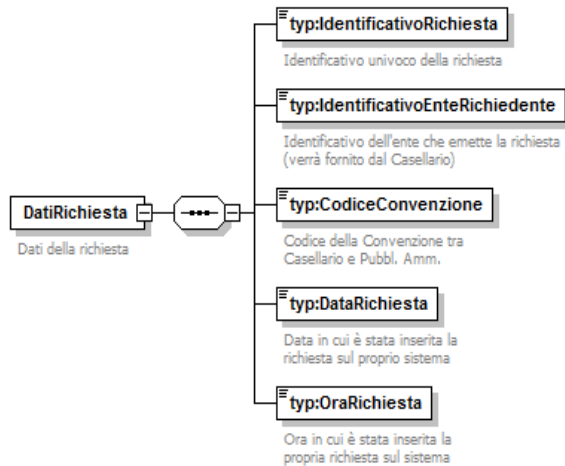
DatiRichiesta

Dati della richiesta

typ:IdentificativoRichiesta

Identificativo univoco della richiesta

typ:IdentificativoEnteRichiedente

Identificativo dell'ente che emette la richiesta (verrà fornito dal Casellario)

typ:CodiceConvenzione

Codice della Convenzione tra Casellario e Pubbl. Amm.

typ:DataRichiesta

Data in cui è stata inserita la richiesta sul proprio sistema

typ:OraRichiesta

Ora in cui è stata inserita la propria richiesta sul sistema